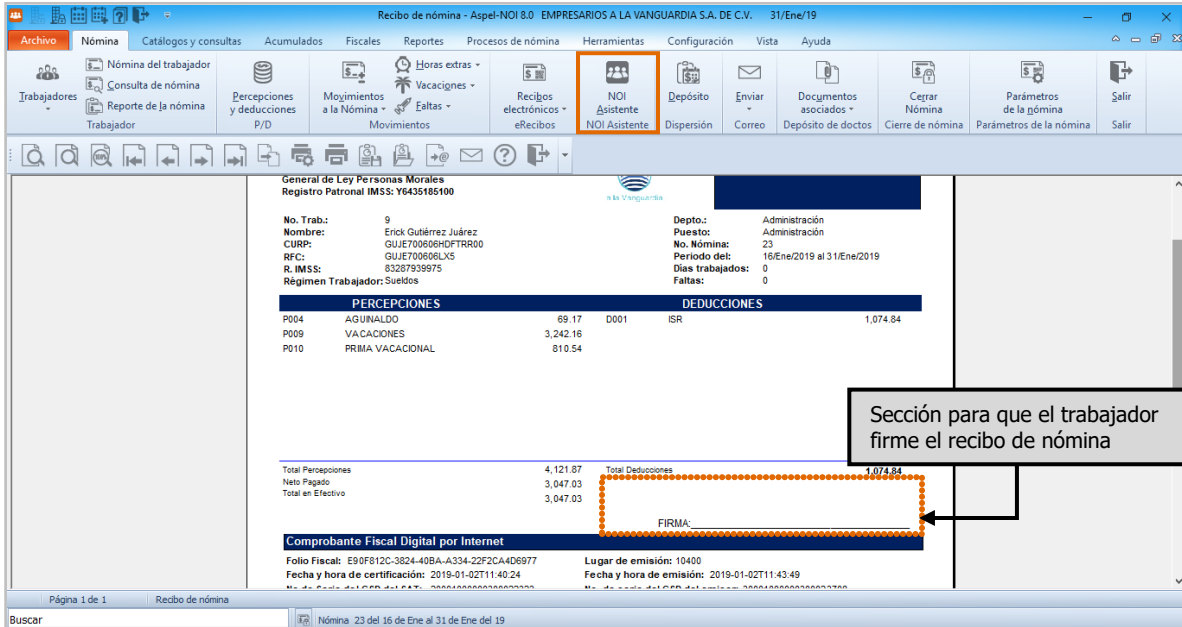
Recibo de nómina - Aspel-NOI 8.0 EMPRESARIOS A LA VANGUARDIA S.A. DE C.V. 31/Ene/19

Archivo Nómina Catálogos y consultas Acumulados Fiscales Reportes Procesos de nómina Herramientas Configuración Vista Ayuda

Trabajadores
Nómina del trabajador
Consulta de nómina
Reporte de la nómina
Trabajador

Percepciones y deducciones
P/D

Movimientos a la Nómina
Horas extras
Vacaciones
Faltas
Movimientos

Recibos electrónicos
eRecibos

NOI Asistente
NOI Asistente

Depósito
Dispersión

Enviar
Correo

Documentos asociados
Depósito de doctos

Cerrar Nómina
Cierre de nómina

Parámetros de la nómina
Parámetros de la nómina

Salir
Salir

General de Ley Personas Morales
Registro Patronal IMSS: Y6435185100

a la Vanguardia

No. Trab.: 9
Nombre: Erick Gutiérrez Juárez
CURP: GUJE700606HDFTRR00
RFC: GUJE700606LX5
R. IMSS: 83287939975
Régimen Trabajador: Sueldos

Depto.: Administración
Puesto: Administración
No. Nómina: 23
Periodo del: 16/Ene/2019 al 31/Ene/2019
Días trabajados: 0
Faltas: 0

| PERCEPCIONES | | | DEDUCCIONES | | |
|---|---|---|---|---|---|
| P004 | AGUINALDO | 69.17 | D001 | ISR | 1,074.84 |
| P009 | VACACIONES | 3,242.16 | | | |
| P010 | PRIMA VACACIONAL | 810.54 | | | |

Sección para que el trabajador firme el recibo de nómina

Total Percepciones 4,121.87
Neto Pagado 3,047.03
Total en Efectivo 3,047.03
Total Deducciones 1,074.84

FIRMA:

Comprobante Fiscal Digital por Internet

Folio Fiscal: E90F812C-3824-40BA-A334-22F2CA4D6977
Fecha y hora de certificación: 2019-01-02T11:40:24
Lugar de emisión: 10400
Fecha y hora de emisión: 2019-01-02T11:43:49

Página 1 de 1 Recibo de nómina
Buscar
Nómina 23 del 16 de Ene al 31 de Ene del 19